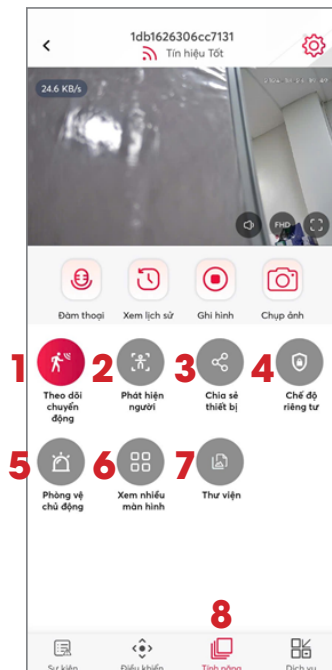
<
1db1626306cc7131
Tín hiệu Tốt

24.6 KB/s

FHD

Đàm thoại
Xem lịch sử
Ghi hình
Chụp ảnh

1
Theo dõi chuyển động
2
Phát hiện người
3
Chia sẻ thiết bị
4
Chế độ riêng tư

5
Phòng vệ chủ động
6
Xem nhiều màn hình
7
Thư viện

8

Sự kiện
Điều khiển
Tính năng
Dịch vụ